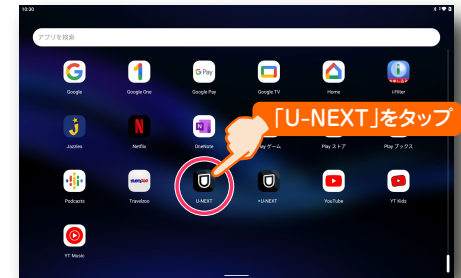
10:30

アプリを検索

G Pay

Google

Google One

Google Pay

Google TV

Home

i-Filter

「U-NEXT」をタップ

Jazzies

Netflix

OneNote

Play ゲーム

Play ストア

Play ブックス

Podcasts

Travelzoo

U-NEXT

+U-NEXT

YouTube

YT Kids

YT Music